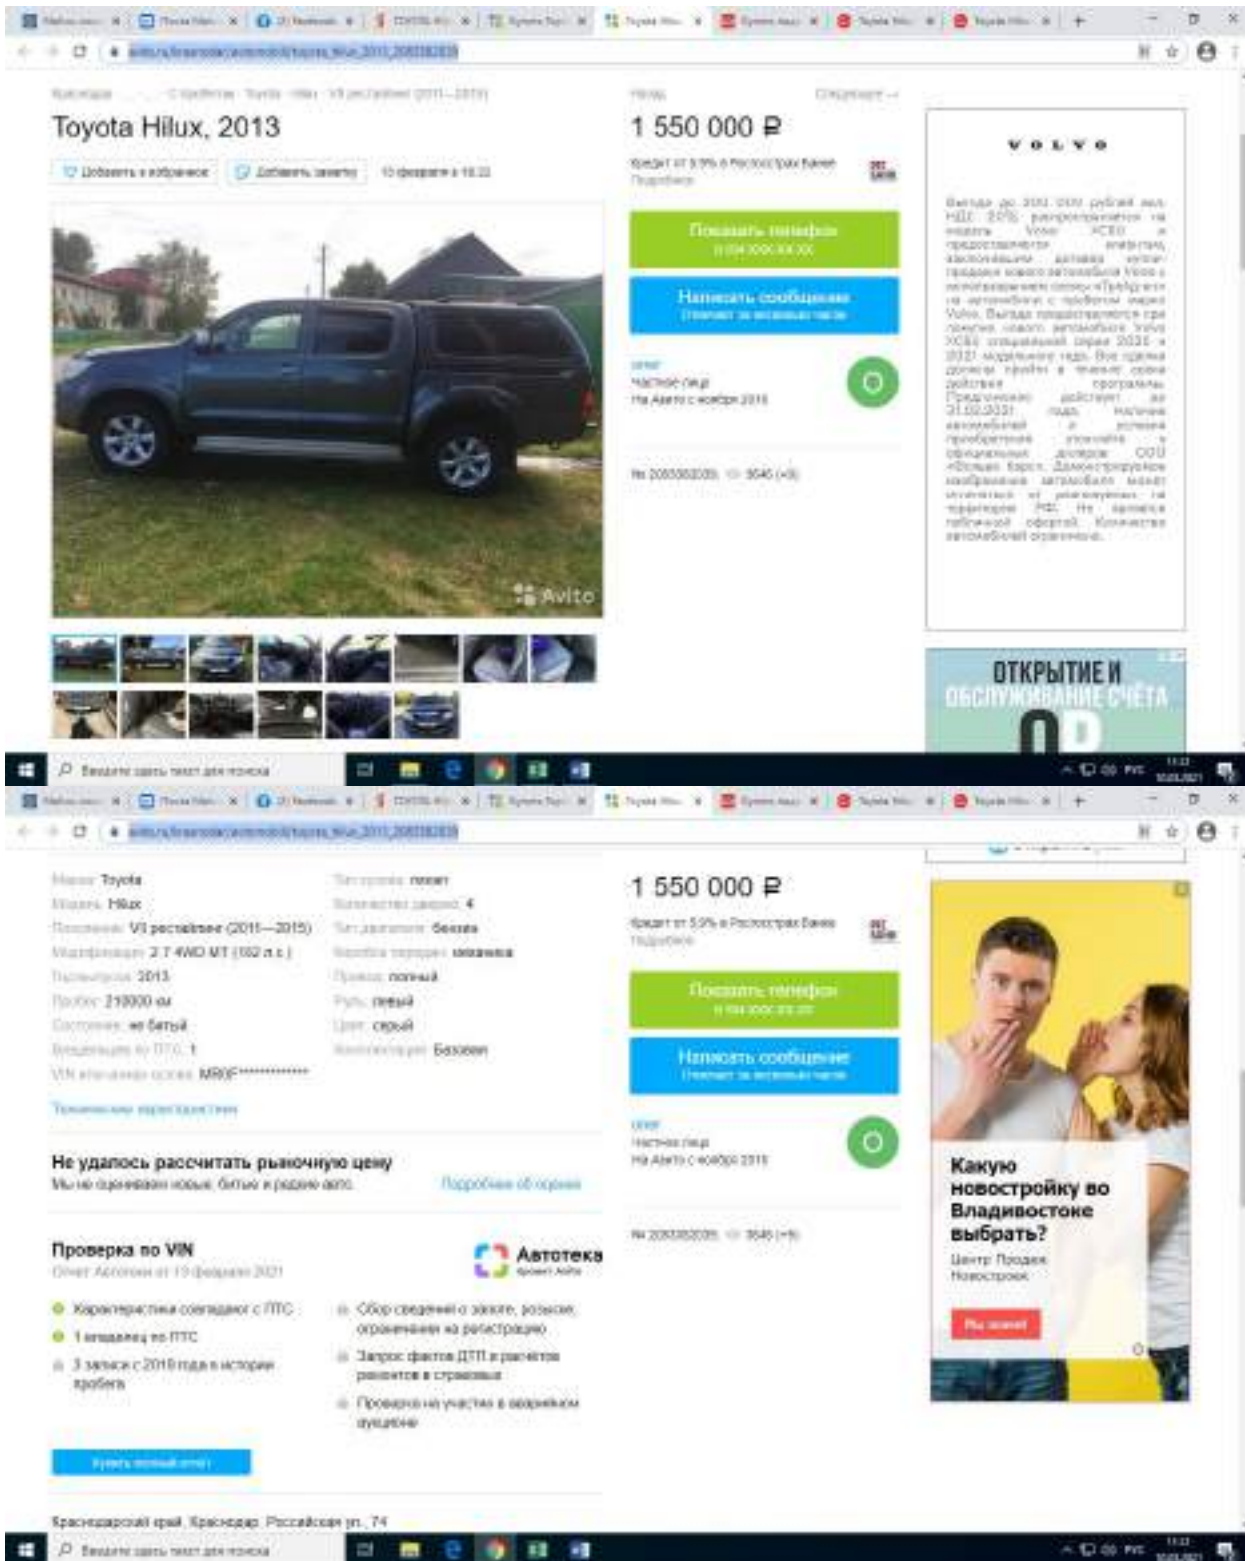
Toyota Hilux, 2013

Добавить в избранное
Добавить заметку
10 февраля в 10:22

1 550 000 ₽

Показать телефон
Написать сообщение

Частное лицо
На Авито с ноября 2015

VOLVO

Avito

ОТКРЫТИЕ И ОБСЛУЖИВАНИЕ СЧЁТА

Введите здесь текст для поиска

Марка: Toyota
Модель: Hilux
Поколение: VII рестайлинг (2011—2015)
Модификация: 2.7 4WD MT (152 л.с.)
Год выпуска: 2013
Пробег: 210000 км
Состояние: не битый
Владельцев по ПТС: 1
VIN или номер кузова: MR0F**************

Тип кузова: пикап
Количество дверей: 4
Тип двигателя: бензин
Коробка передач: механика
Привод: полный
Руль: левый
Цвет: серый
Комплектация: Базовая

Технические характеристики

Не удалось рассчитать рыночную цену
Мы не оцениваем новые, битые и редкие авто.
Подробнее об оценке

Проверка по VIN
Отчёт Автотеки от 19 февраля 2021

Автотека

Характеристики совпадают с ПТС
1 владелец по ПТС
3 записи с 2019 года в истории пробега

Сбор сведений о залоге, розыске, ограничениях на регистрацию
Запрос фактов ДТП и расчётов ремонтов в страховых
Проверка на участие в аварийном аукционе

Купить полный отчёт

Краснодарский край, Краснодар, Российская ул., 74

1 550 000 ₽

Показать телефон
Написать сообщение

Частное лицо
На Авито с ноября 2015

Какую новостройку во Владивостоке выбрать?

Введите здесь текст для поиска